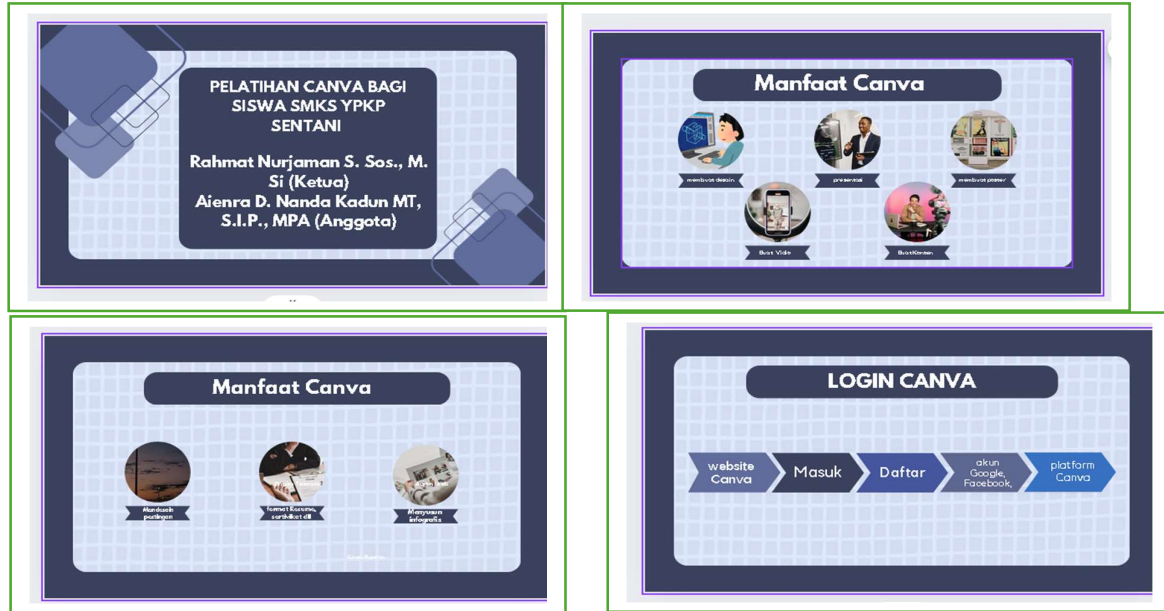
PELATIHAN CANVA BAGI SISWA SMKS YPKP SENTANI

Rahmat Nurjaman S. Sos., M. Si (Ketua)
Aienra D. Nanda Kadun MT, S.I.P., MPA (Anggota)

Manfaat Canva

membuat desain

presentasi

membuat poster

Buat Video

Buat Konten

Manfaat Canva

Membuat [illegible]

format Resume, sertifikat dll

Menyusun infografis

LOGIN CANVA

website Canva

Masuk

Daftar

akun Google, Facebook,

platform Canva